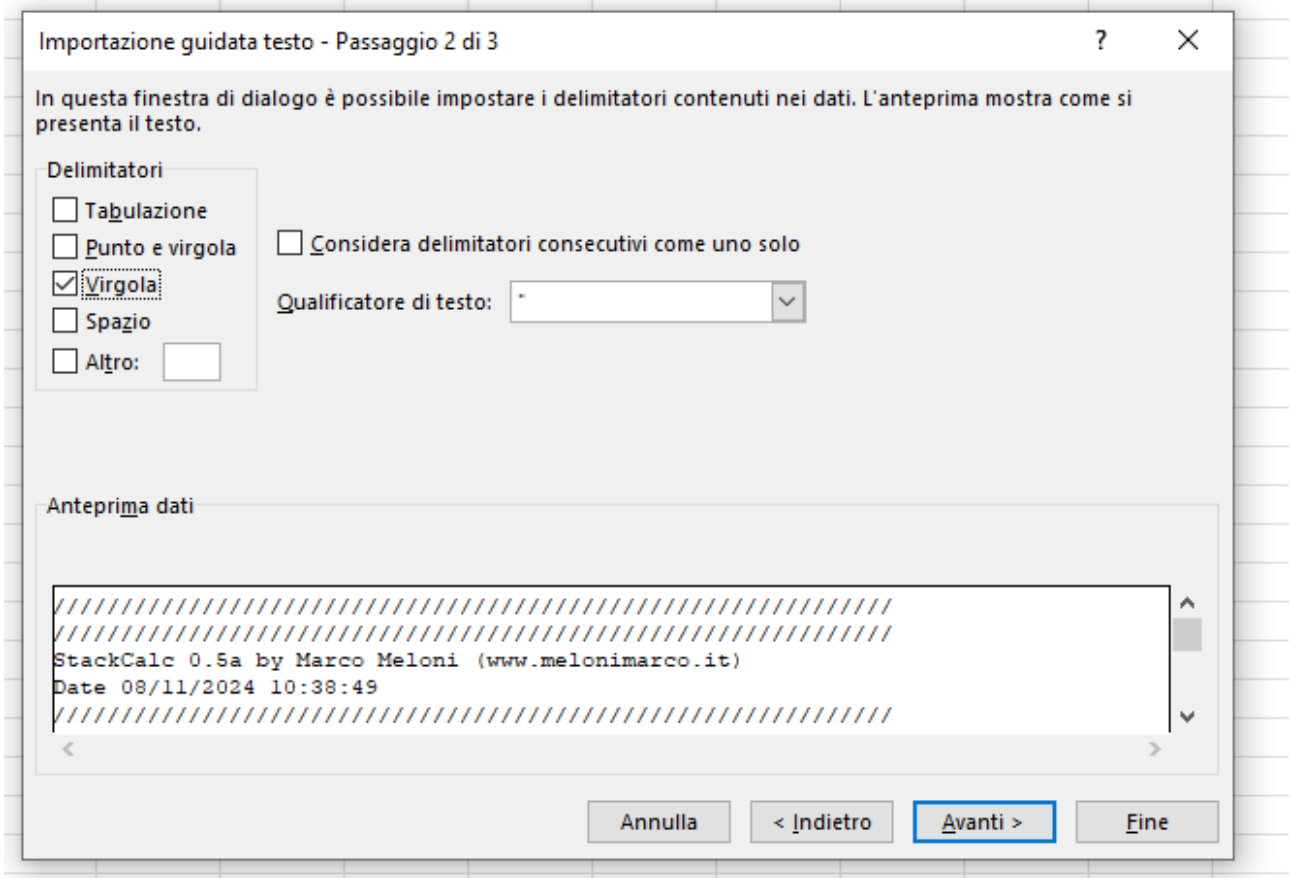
Importazione guidata testo - Passaggio 2 di 3

?

In questa finestra di dialogo è possibile impostare i delimitatori contenuti nei dati. L'anteprima mostra come si presenta il testo.

Delimitatori

Tabulazione

Punto e virgola

Virgola

Spazio

Altro:

Considera delimitatori consecutivi come uno solo

Qualificatore di testo: "

Anteprima dati

//////////////////////////////////////////////////////////////////
//////////////////////////////////////////////////////////////////
StackCalc 0.5a by Marco Meloni (www.melonimarco.it)
Date 08/11/2024 10:38:49
//////////////////////////////////////////////////////////////////

Annulla

< Indietro

Avanti >

Fine